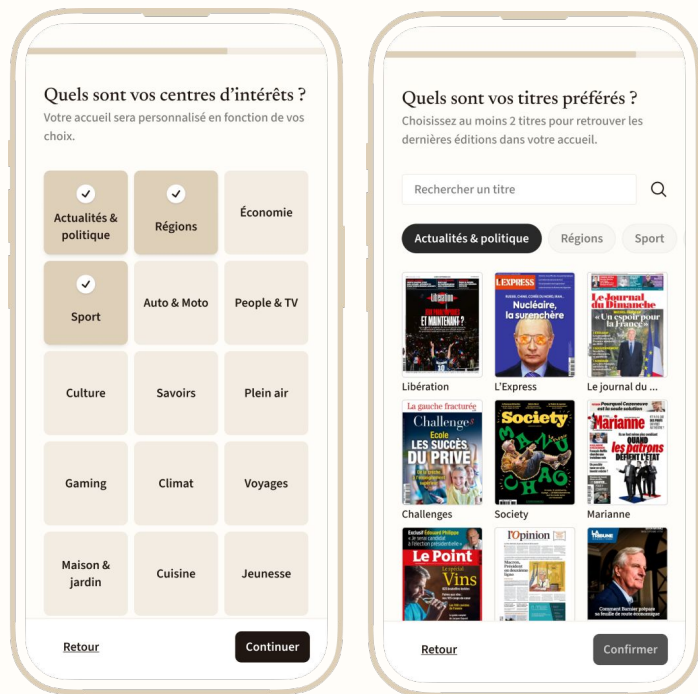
Quels sont vos centres d'intérêts ?
Votre accueil sera personnalisé en fonction de vos choix.

| Actualités & politique | Régions | Économie |
|---|---|---|
| Sport | Auto & Moto | People & TV |
| Culture | Savoirs | Plein air |
| Gaming | Climat | Voyages |
| Maison & jardin | Cuisine | Jeunesse |

Retour
Continuer

Quels sont vos titres préférés ?
Choisissez au moins 2 titres pour retrouver les dernières éditions dans votre accueil.

Rechercher un titre

Actualités & politique
Régions
Sport

Libération
ET MAINTENANT ?

L'EXPRESS
Nucléaire, la surenchère
L'Express

Le Journal du Dimanche
Un espoir pour la France
Le journal du ...

La gauche fracturée
Challenges
École
LES SUCCÈS DU PRIVÉ
Challenges

Society
Society

Marianne
QUAND les patrons DÉFIENT L'ÉTAT
Marianne

Le Point
Vins
l'Opinion
LA TRIBUNE

Retour
Confirmer